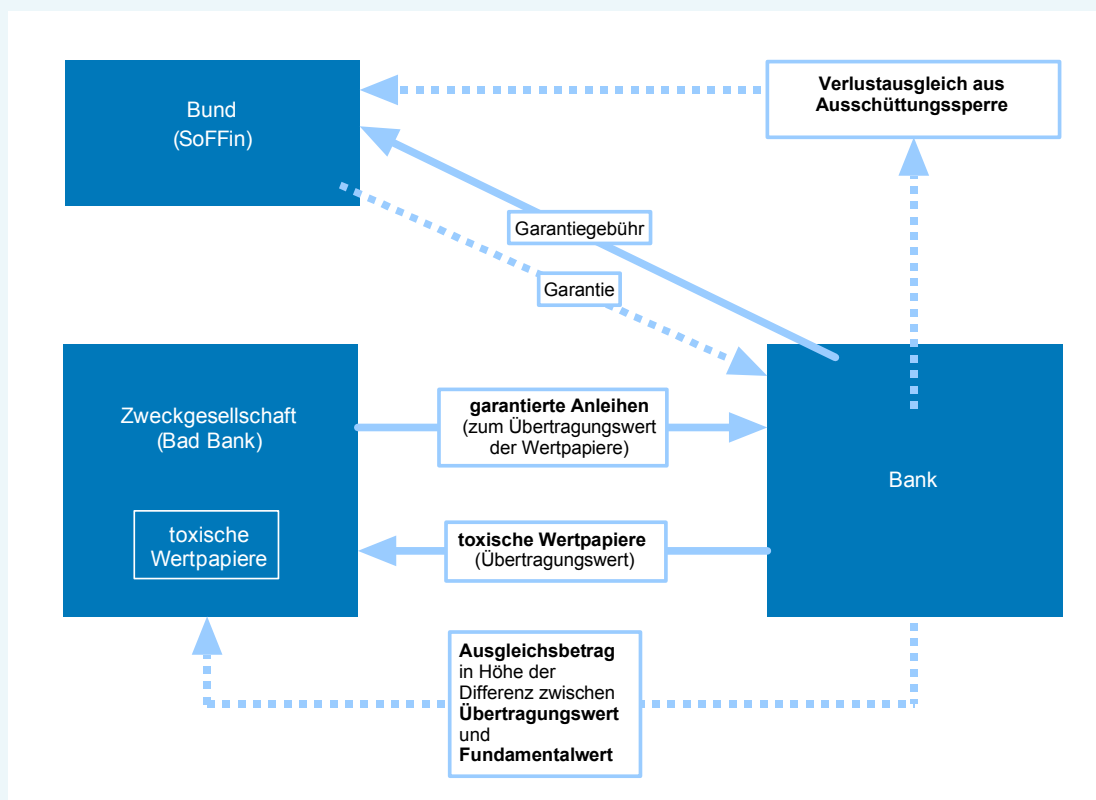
Bund
(SoFFin)

Verlustausgleich aus Ausschüttungssperre

Garantiegebühr

Garantie

Zweckgesellschaft
(Bad Bank)

toxische Wertpapiere

garantierte Anleihen
(zum Übertragungswert der Wertpapiere)

Bank

toxische Wertpapiere
(Übertragungswert)

Ausgleichsbetrag
in Höhe der Differenz zwischen
Übertragungswert
und
Fundamentalwert